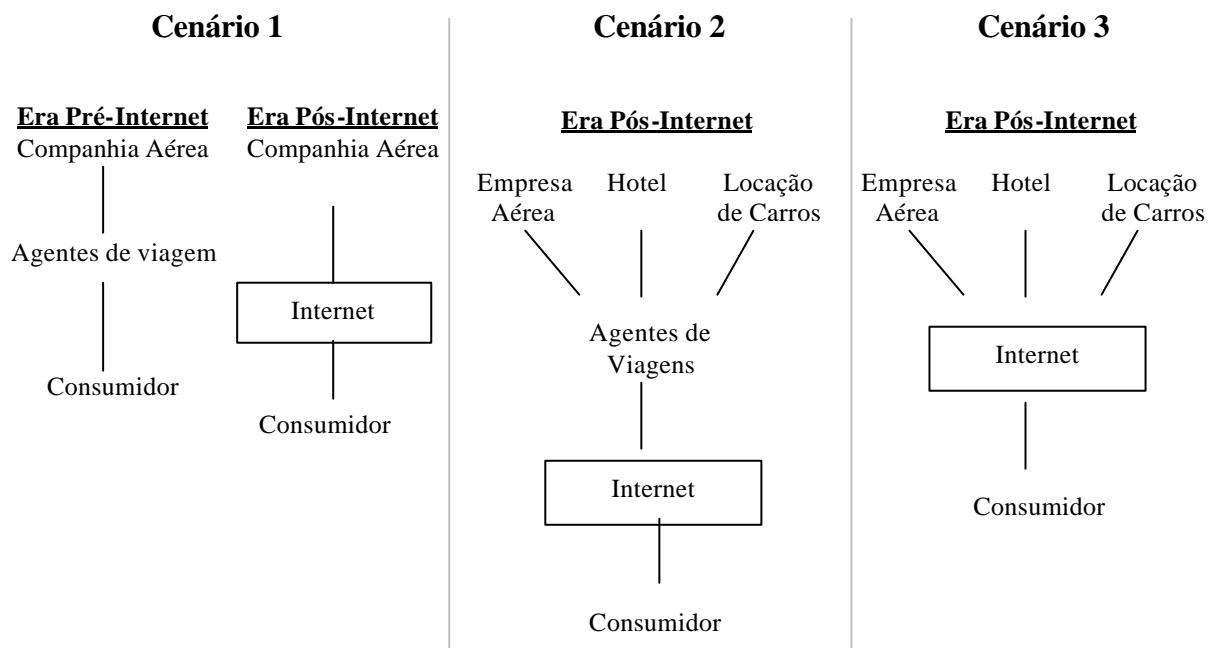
Cenário 1

Era Pré-Internet
Companhia Aérea

Agentes de viagem

Consumidor

Era Pós-Internet
Companhia Aérea

Internet

Consumidor

Cenário 2

Era Pós-Internet

Empresa Aérea

Hotel

Locação de Carros

Agentes de Viagens

Internet

Consumidor

Cenário 3

Era Pós-Internet

Empresa Aérea

Hotel

Locação de Carros

Internet

Consumidor